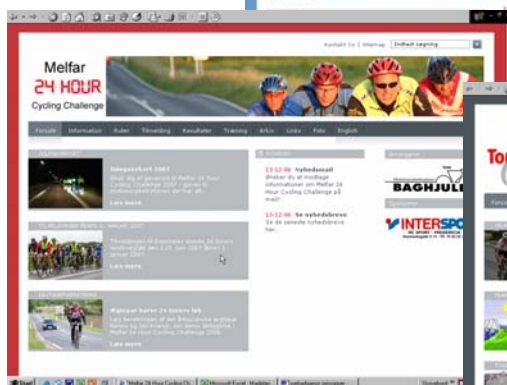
Kontakt Os | Sitemap | Indtast søgning

Melfar
24 HOUR
Cycling Challenge

Forside | Information | Ruter | Tilmelding | Resultater | Træning | Arkiv | Links | Foto | English

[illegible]
Idégæskort 2007
Brug dig at gavekort til Melfar 24 Hour Cycling Challenge 2007 - giv et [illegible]
Læs mere

TILMELDINGEN ÅBNES 1. JANUAR 2007
Tilmeldingen til Danmarks første 24 timers landevejsløb den 2.-3. juni 2007 åbner 1. januar 2007.
Læs mere

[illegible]
Afgivet løber 24 timers løb
Læs beretningen af det Bruunsvold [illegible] til sin kamp for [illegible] - Melfar 24 Hour Cycling Challenge 2006.
Læs mere

Nyheder
13-12-06 Nyhedsmail
Ønsker du at modtage informationer om Melfar 24 Hour Cycling Challenge på mail?

13-12-06 Se nyhedsbreve
Se de seneste nyhedsbreve her.

Arrangører
BAGHJUL
Sponsorer
INTERSPO

Start | Melfar 24 Hour Cycling Ch... | Microsoft Excel - Mødelist... | Startside - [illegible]